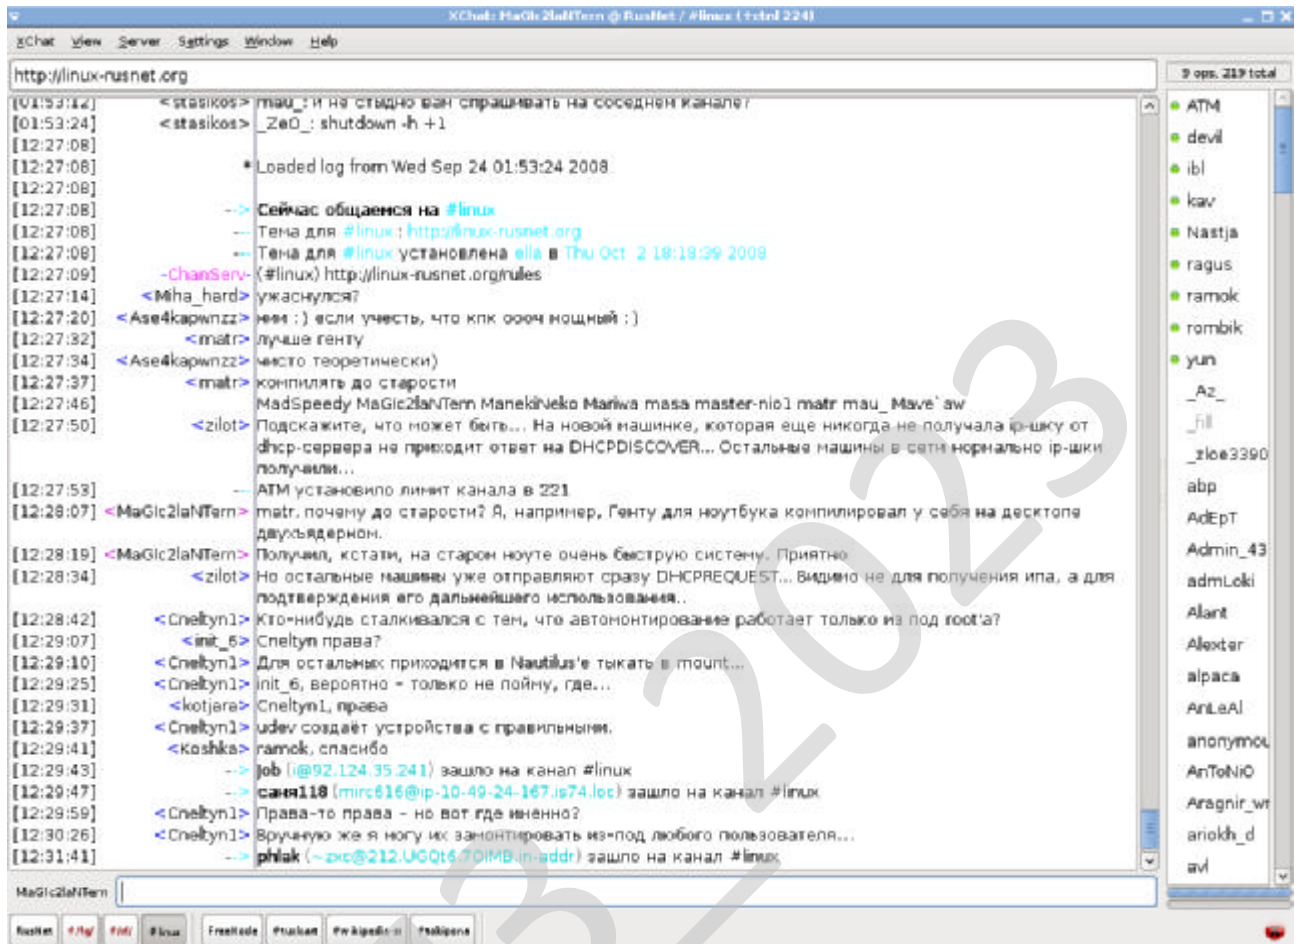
XChat: MaGIc2laNTern @ RusNet / #linux (+tnl 224)

XChat View Server Settings Window Help

http://linux-rusnet.org

9 ops, 219 total

[01:53:12] <stasikos> mau_: и не стыдно вам спрашивать на соседнем канале?
[01:53:24] <stasikos> _ZeO_: shutdown -h +1
[12:27:08]
[12:27:08] * Loaded log from Wed Sep 24 01:53:24 2008
[12:27:08]
[12:27:08] --> Сейчас общаемся на #linux
[12:27:08] --- Тема для #linux: http://linux-rusnet.org
[12:27:08] --- Тема для #linux установлена ella в Thu Oct 2 18:18:39 2008
[12:27:09] -ChanServ- (#linux) http://linux-rusnet.org/rules
[12:27:14] <Miha_hard> ужаснулся?
[12:27:20] <Ase4kapwnzz> ммм :) если учесть, что кпк оооч мощный :)
[12:27:32] <matr> лучше генту
[12:27:34] <Ase4kapwnzz> чисто теоретически)
[12:27:37] <matr> компилять до старости
[12:27:46] MadSpeedy MaGIc2laNTern ManekiNeko Mariwa masa master-nio1 matr mau_ Mave`aw
[12:27:50] <zilot> Подскажите, что может быть... На новой машинке, которая еще никогда не получала ip-шку от dhcp-сервера не приходит ответ на DHCPDISCOVER... Остальные машины в сети нормально ip-шки получили...
[12:27:53] --- ATM установило лимит канала в 221
[12:28:07] <MaGIc2laNTern> matr, почему до старости? Я, например, Генту для ноутбука компилировал у себя на десктопе двухъядерном.
[12:28:19] <MaGIc2laNTern> Получил, кстати, на старом ноуте очень быструю систему. Приятно
[12:28:34] <zilot> Но остальные машины уже отправляют сразу DHCPREQUEST... Видимо не для получения ипа, а для подтверждения его дальнейшего использования..
[12:28:42] <Cneltyn1> Кто-нибудь сталкивался с тем, что автомонтирование работает только из под root'а?
[12:29:07] <init_6> Cneltyn права?
[12:29:10] <Cneltyn1> Для остальных приходится в Nautilus'е тыкать в mount...
[12:29:25] <Cneltyn1> init_6, вероятно - только не пойму, где...
[12:29:31] <kotjara> Cneltyn1, права
[12:29:37] <Cneltyn1> udev создаёт устройства с правильными.
[12:29:41] <Koshka> ramok, спасибо
[12:29:43] --> Job (i@92.124.35.241) зашло на канал #linux
[12:29:47] --> саня118 (mirc616@ip-10-49-24-167.is74.loc) зашло на канал #linux
[12:29:59] <Cneltyn1> Права-то права - но вот где именно?
[12:30:26] <Cneltyn1> Вручную же я могу их замонтировать из-под любого пользователя...
[12:31:41] --> phlak (~zxc@212.UGQt6.7OIMB.in-addr) зашло на канал #linux

ATM
devil
ibl
kav
Nastja
ragus
ramok
rombik
yun
_Az_
_Fill
_zloe3390
abp
AdEpT
Admin_43
admLoki
Alant
Alexter
alpaca
AnLeAl
anonymou
AnToNiO
Aragnir_wr
ariokh_d
avl

MaGIc2laNTern

RusNet #fog/ ###/ #linux FreeNode #rusnet #wikipedia #wikipedia